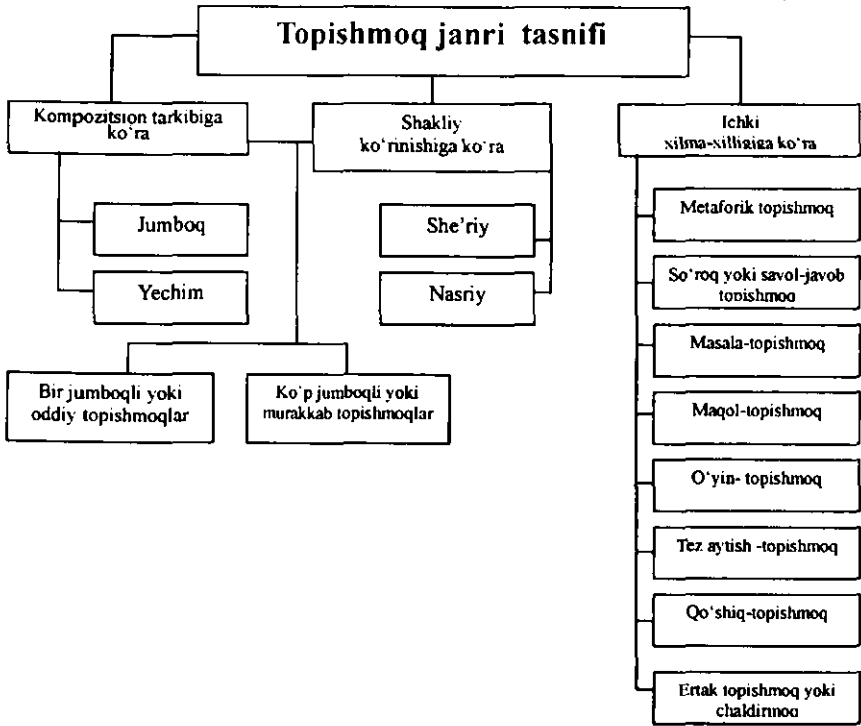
Topishmoq janri tasnifi

Kompozitsion tarkibiga ko'ra

Jumboq

Yechim

Bir jumboqli yoki oddiy topishmoqlar

Ko'p jumboqli yoki murakkab topishmoqlar

Shakliy ko'rinishiga ko'ra

She'riy

Nasriy

Ichki xilma-xilligiga ko'ra

Metaforik topishmoq

So'roq yoki savol-javob topishmoq

Masala-topishmoq

Maqol-topishmoq

O'yin- topishmoq

Tez aytish -topishmoq

Qo'shiq-topishmoq

Ertak topishmoq yoki chaldirmoq